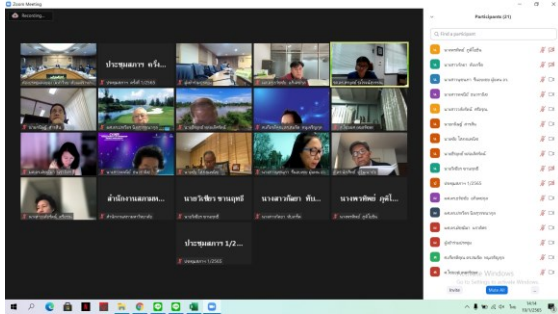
Zoom Meeting

Recording...

Participants (21)

ประชุมผลการ ครั้ง...

สำนักงานสถาบัน...

นายวิเชียร ชาบบุตรี

นางสาวกัลยา พัน...

นางพรทิพย์ คูดี...

ประชุมผลการ 1/2...

Activate Windows
Go to Settings to activate Windows.

Invite

Mute All

14:14
10/1/2565